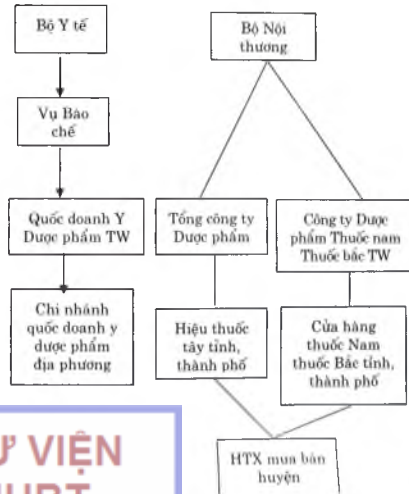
Bộ Y tế

Vụ Bào chế

Quốc doanh Y Dược phẩm TW

Chi nhánh quốc doanh y dược phẩm địa phương

Bộ Nội thương

Tổng công ty Dược phẩm

Công ty Dược phẩm Thuốc nam Thuốc bắc TW

Hiệu thuốc tây tỉnh, thành phố

Cửa hàng thuốc Nam thuốc Bắc tỉnh, thành phố

HTX mua bán huyện

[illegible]Ư VIỆN
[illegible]